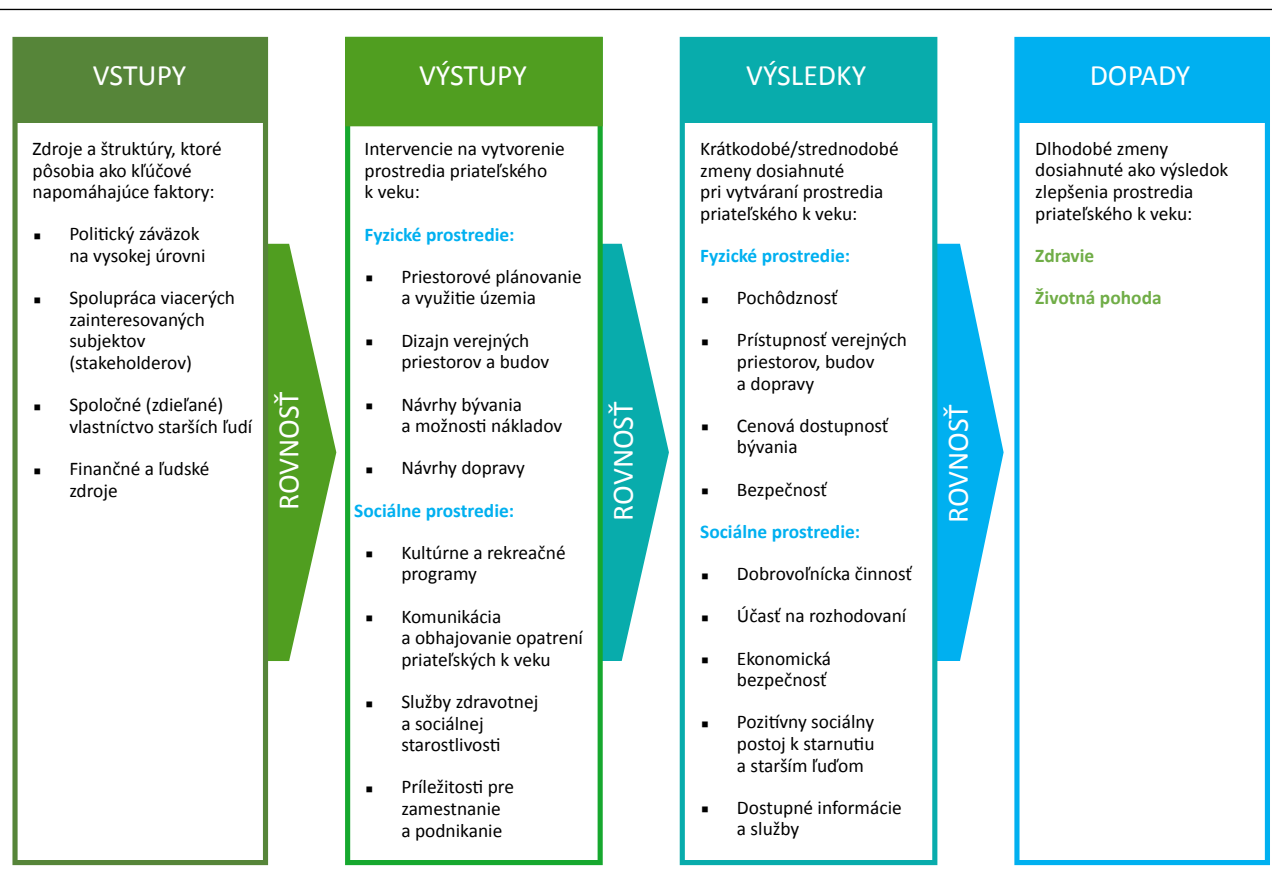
VSTUPY

Zdroje a štruktúry, ktoré pôsobia ako kľúčové napomáhajúce faktory:

- Politický záväzok na vysokej úrovni
- Spolupráca viacerých zainteresovaných subjektov (stakeholderov)
- Spoločné (zdieľané) vlastníctvo starších ľudí
- Finančné a ľudské zdroje

ROVNOSŤ

VÝSTUPY

Intervencie na vytvorenie prostredia priateľského k veku:

Fyzické prostredie:

- Priestorové plánovanie a využitie územia
- Dizajn verejných priestorov a budov
- Návrhy bývania a možnosti nákladov
- Návrhy dopravy

Sociálne prostredie:

- Kultúrne a rekreačné programy
- Komunikácia a obhajovanie opatrení priateľských k veku
- Služby zdravotnej a sociálnej starostlivosti
- Príležitosti pre zamestnanie a podnikanie

ROVNOSŤ

VÝSLEDKY

Krátkodobé/strednodobé zmeny dosiahnuté pri vytváraní prostredia priateľského k veku:

Fyzické prostredie:

- Pochôdznosť
- Prístupnosť verejných priestorov, budov a dopravy
- Cenová dostupnosť bývania
- Bezpečnosť

Sociálne prostredie:

- Dobrovoľnícka činnosť
- Účasť na rozhodovaní
- Ekonomická bezpečnosť
- Pozitívny sociálny postoj k starnutiu a starším ľuďom
- Dostupné informácie a služby

ROVNOSŤ

DOPADY

Dlhodobé zmeny dosiahnuté ako výsledok zlepšenia prostredia priateľského k veku:

Zdravie

Životná pohoda